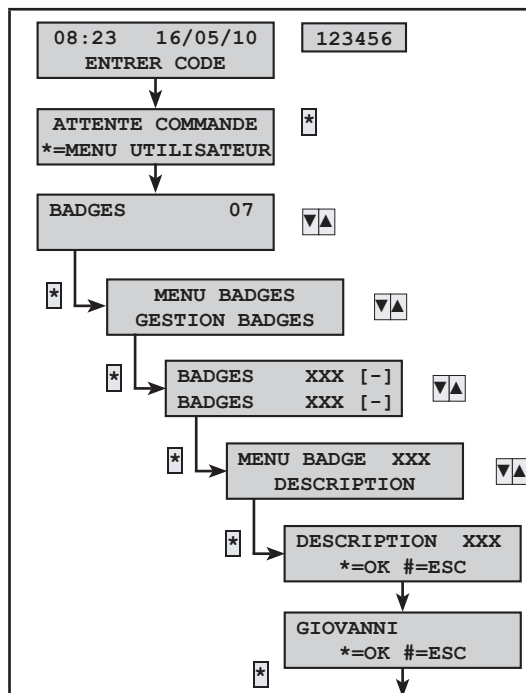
08:23 16/05/10
ENTRER CODE

123456

ATTENTE COMMANDE
*=MENU UTILISATEUR

*

BADGES 07

▼▲

*

MENU BADGES
GESTION BADGES

▼▲

*

BADGES XXX [-]
BADGES XXX [-]

▼▲

*

MENU BADGE XXX
DESCRIPTION

▼▲

*

DESCRIPTION XXX
*=OK #=ESC

GIOVANNI
*=OK #=ESC

*